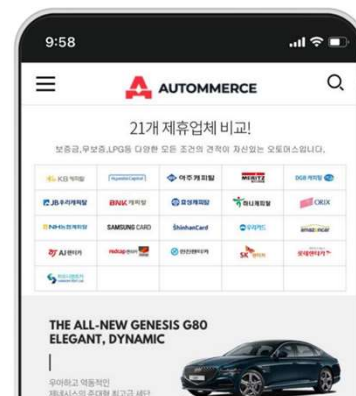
9:58

AUTOMMERCE

21개 제휴업체 비교!

보증금,무보증,LPG등 다양한 모든 조건의 견적이 자신있는 오토머스입니다.

| KB캐피탈 | Hyundai Capital | 아주캐피탈 | MERITZ | DGB캐피탈 |
|---|---|---|---|---|
| JB우리캐피탈 | BNK캐피탈 | 효성캐피탈 | 하나캐피탈 | ORIX |
| NH농협캐피탈 | SAMSUNG CARD | ShinhanCard | 우리카드 | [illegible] |
| AJ렌터카 | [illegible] | 한진렌터카 | SK렌터카 | 롯데렌터카 |
| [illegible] | | | | |

THE ALL-NEW GENESIS G80
ELEGANT, DYNAMIC

우아하고 역동적인
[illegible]